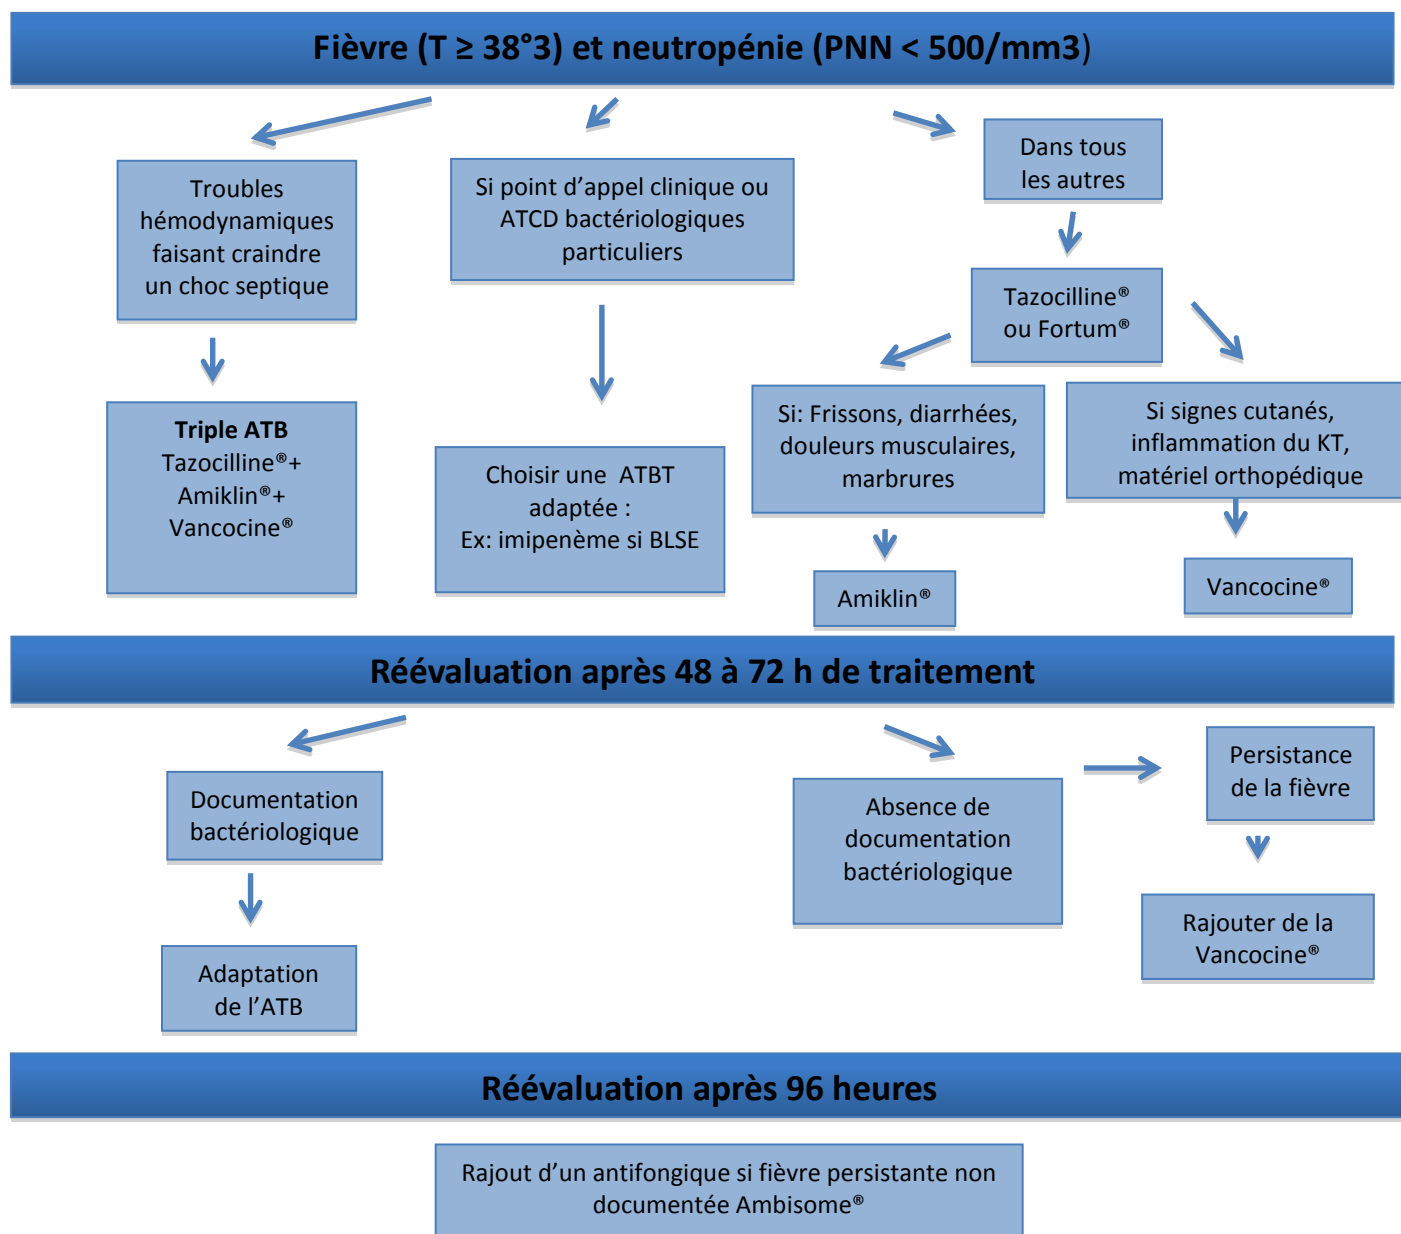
Fièvre (T ≥ 38°3) et neutropénie (PNN < 500/mm3)

Troubles hémodynamiques faisant craindre un choc septique

Triple ATB
Tazocilline®+
Amiklin®+
Vancocine®

Si point d'appel clinique ou ATCD bactériologiques particuliers

Choisir une ATBT adaptée :
Ex: imipenème si BLSE

Dans tous les autres

Tazocilline®
ou Fortum®

Si: Frissons, diarrhées, douleurs musculaires, marbrures

Amiklin®

Si signes cutanés, inflammation du KT, matériel orthopédique

Vancocine®

Réévaluation après 48 à 72 h de traitement

Documentation bactériologique

Adaptation de l'ATB

Absence de documentation bactériologique

Persistance de la fièvre

Rajouter de la Vancocine®

Réévaluation après 96 heures

Rajout d'un antifongique si fièvre persistante non documentée Ambisome®